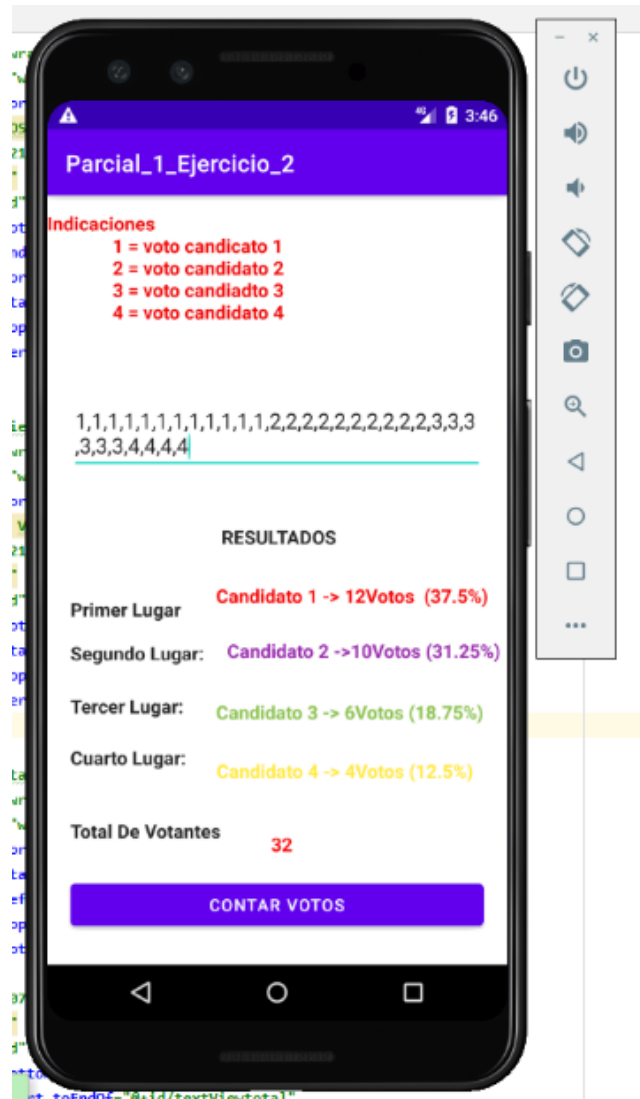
3:46

Parcial_1_Ejercicio_2

Indicaciones
1 = voto candicato 1
2 = voto candidato 2
3 = voto candiadto 3
4 = voto candidato 4

1,1,1,1,1,1,1,1,1,1,1,1,2,2,2,2,2,2,2,2,2,2,3,3,3,3,3,3,4,4,4,4

RESULTADOS

Primer Lugar
Candidato 1 -> 12Votos (37.5%)

Segundo Lugar:
Candidato 2 ->10Votos (31.25%)

Tercer Lugar:
Candidato 3 -> 6Votos (18.75%)

Cuarto Lugar:
Candidato 4 -> 4Votos (12.5%)

Total De Votantes
32

CONTAR VOTOS